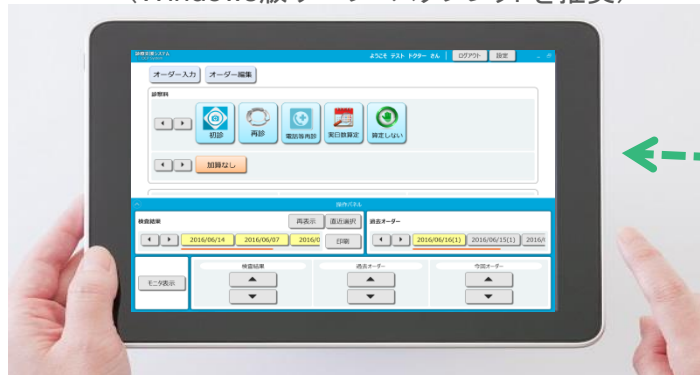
（Windows版タブレットを推奨）

診療支援システム

ようこそ テスト ドクター さん | ログアウト | 設定

オーダー入力 オーダー編集

診察料

初診 再診 電話等再診 実日数算定 算定しない

加算なし

操作パネル

検査結果 再表示 直近選択

2016/06/14 2016/06/07 2016/0

印刷

過去オーダー

2016/06/16(1) 2016/06/15(1) 2016/

モニタ表示

検査結果 過去オーダー 今回オーダー